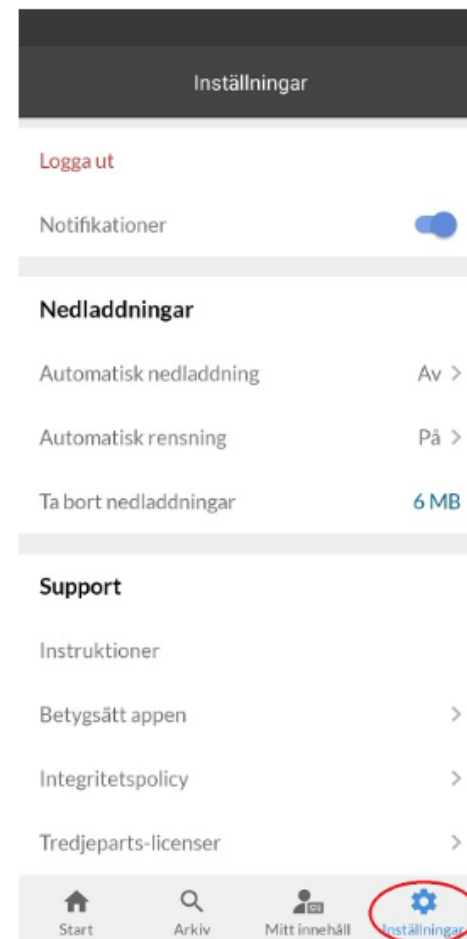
Inställningar

Logga ut

Notifikationer

Nedladdningar

Automatisk nedladdning Av >

Automatisk rensning På >

Ta bort nedladdningar 6 MB

Support

Instruktioner

Betygsätt appen >

Integritetspolicy >

Tredjeparts-licenser >

Start Arkiv Mitt innehåll Inställningar